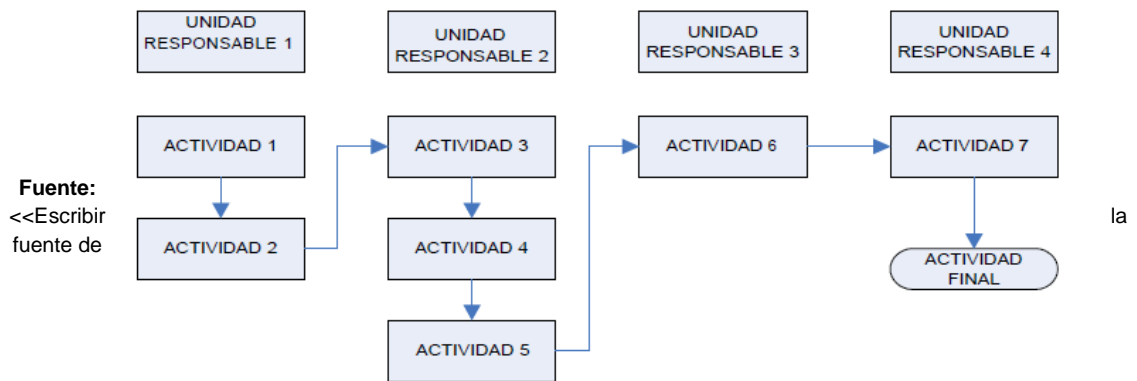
UNIDAD RESPONSABLE 1

UNIDAD RESPONSABLE 2

UNIDAD RESPONSABLE 3

UNIDAD RESPONSABLE 4

ACTIVIDAD 1

ACTIVIDAD 2

ACTIVIDAD 3

ACTIVIDAD 4

ACTIVIDAD 5

ACTIVIDAD 6

ACTIVIDAD 7

ACTIVIDAD FINAL

**Fuente:** <<Escribir la fuente de